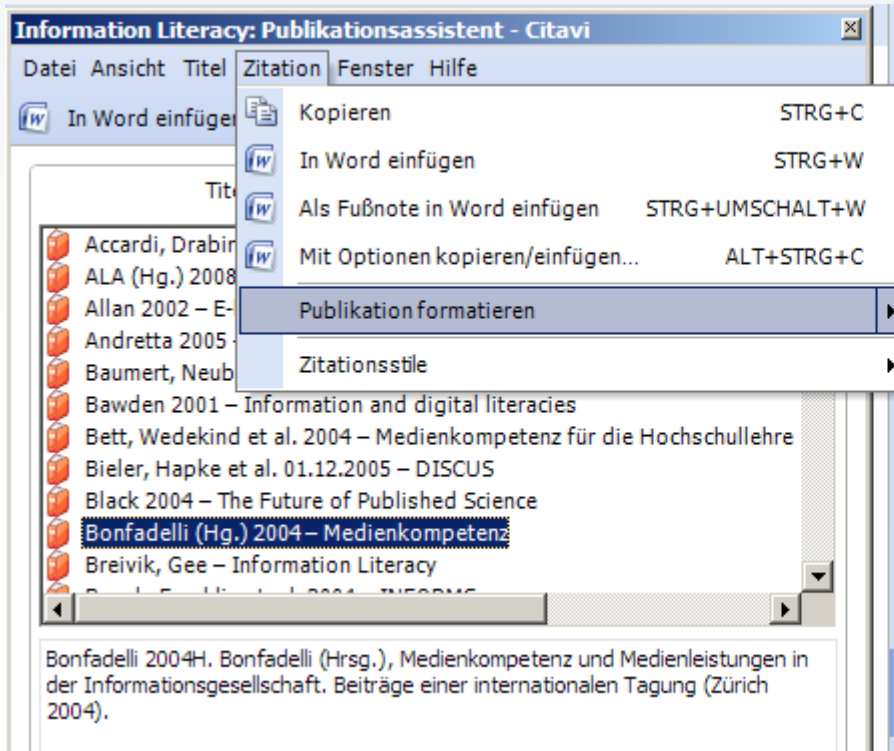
Information Literacy: Publikationsassistent - Citavi

Datei Ansicht Titel Zitation Fenster Hilfe

In Word einfügen

Tite

Kopieren STRG+C
In Word einfügen STRG+W
Als Fußnote in Word einfügen STRG+UMSCHALT+W
Mit Optionen kopieren/einfügen... ALT+STRG+C
Publikation formatieren
Zitationsstile

Accardi, Drabin
ALA (Hg.) 2008
Allan 2002 – E-
Andretta 2005
Baumert, Neub
Bawden 2001 – Information and digital literacies
Bett, Wedekind et al. 2004 – Medienkompetenz für die Hochschullehre
Bieler, Hapke et al. 01.12.2005 – DISCUS
Black 2004 – The Future of Published Science
Bonfadelli (Hg.) 2004 – Medienkompetenz
Breivik, Gee – Information Literacy
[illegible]

Bonfadelli 2004H. Bonfadelli (Hrsg.), Medienkompetenz und Medienleistungen in der Informationsgesellschaft. Beiträge einer internationalen Tagung (Zürich 2004).